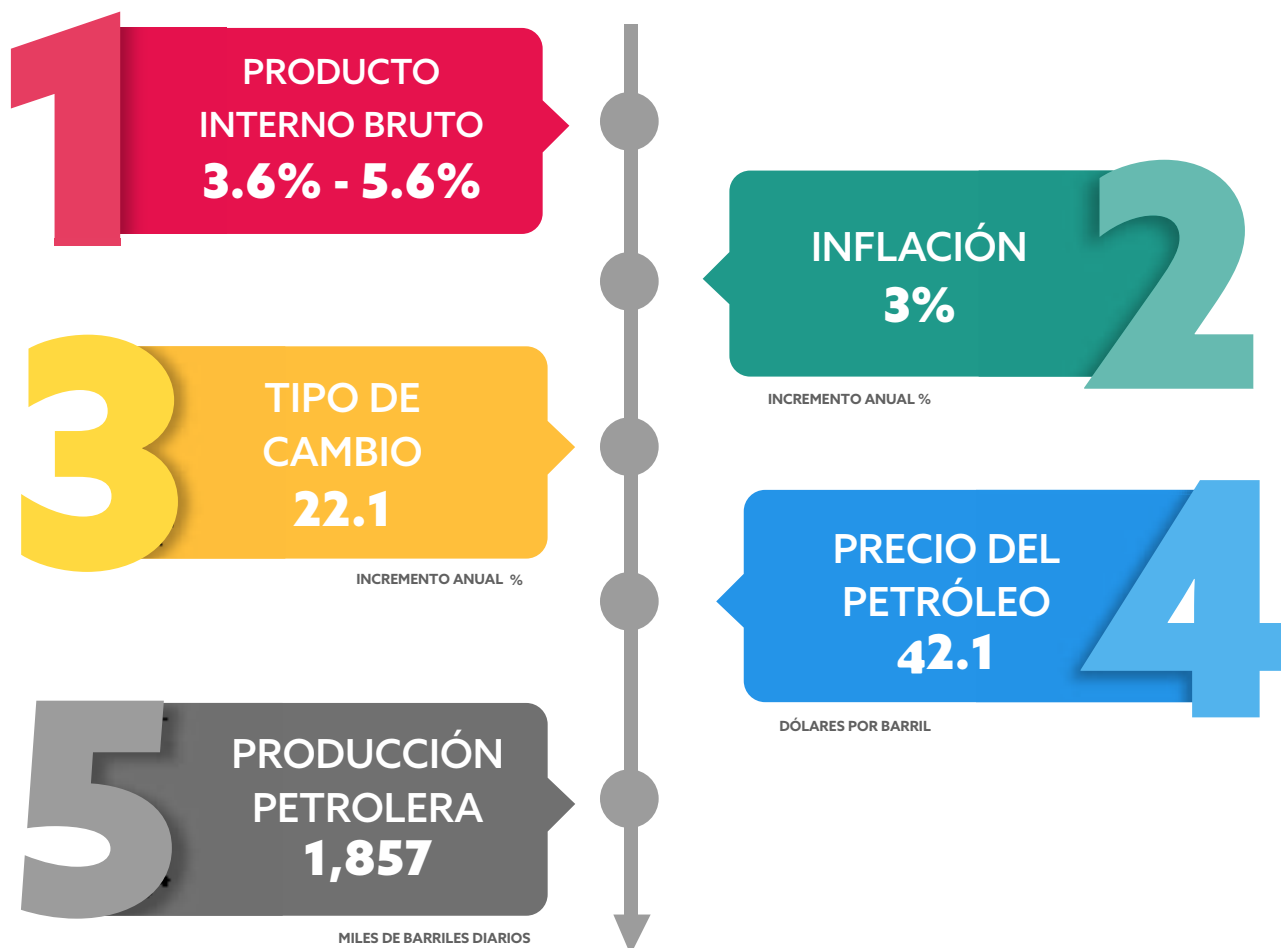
1
PRODUCTO INTERNO BRUTO
3.6% - 5.6%

2
INFLACIÓN
3%
INCREMENTO ANUAL %

3
TIPO DE CAMBIO
22.1
INCREMENTO ANUAL %

4
PRECIO DEL PETRÓLEO
42.1
DÓLARES POR BARRIL

5
PRODUCCIÓN PETROLERA
1,857
MILES DE BARRILES DIARIOS